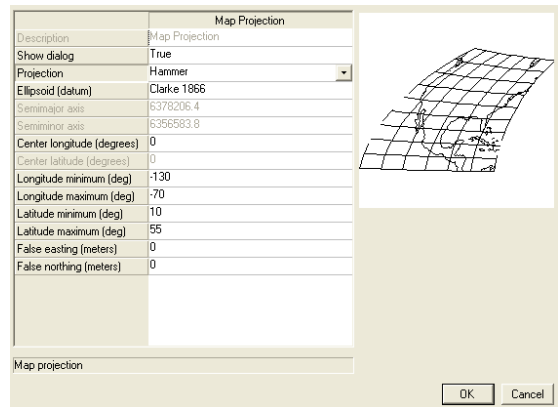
|  | Map Projection |
|---|---|
| Description | Map Projection |
| Show dialog | True |
| Projection | Hammer |
| Ellipsoid (datum) | Clarke 1866 |
| Semimajor axis | 6378206.4 |
| Semiminor axis | 6356583.8 |
| Center longitude (degrees) | 0 |
| Center latitude (degrees) | 0 |
| Longitude minimum (deg) | -130 |
| Longitude maximum (deg) | -70 |
| Latitude minimum (deg) | 10 |
| Latitude maximum (deg) | 55 |
| False easting (meters) | 0 |
| False northing (meters) | 0 |

Map projection

OK Cancel